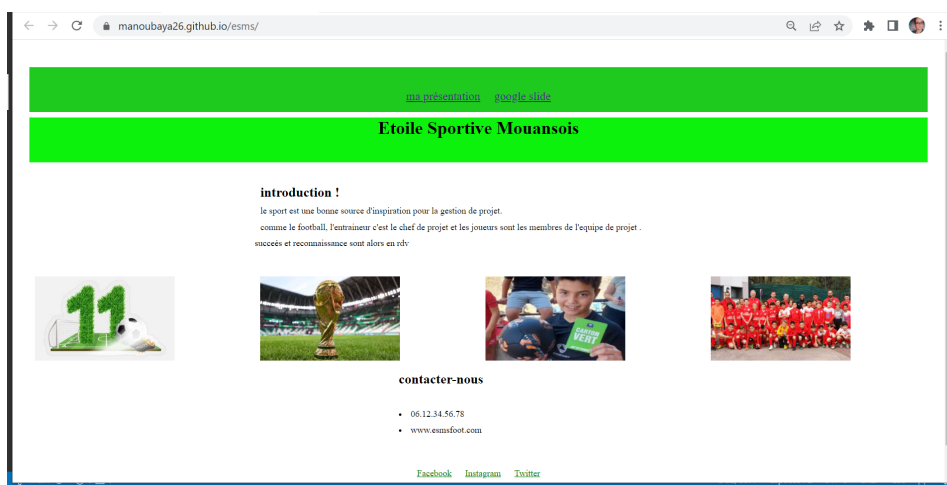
manoubaya26.github.io/esms/

ma présentation google slide

Etoile Sportive Mouansois

introduction !

le sport est une bonne source d'inspiration pour la gestion de projet.

comme le football, l'entraineur c'est le chef de projet et les joueurs sont les membres de l'equipe de projet .

succeés et reconnaissance sont alors en rdv

11

CARTON VERT

contacter-nous

- 06.12.34.56.78
- www.esmsfoot.com

Facebook Instagram Twitter